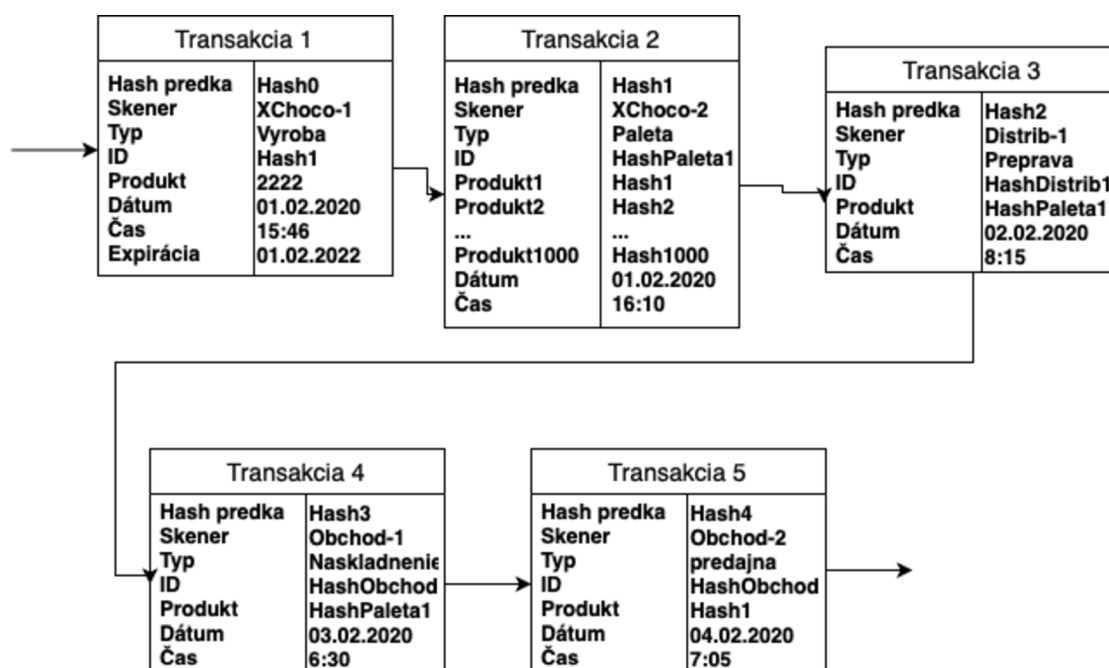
Transakcia 1

| Hash predka | Hash0 |
|---|---|
| Skener | XChoco-1 |
| Typ | Vyroba |
| ID | Hash1 |
| Produkt | 2222 |
| Dátum | 01.02.2020 |
| Čas | 15:46 |
| Expirácia | 01.02.2022 |

Transakcia 2

| Hash predka | Hash1 |
|---|---|
| Skener | XChoco-2 |
| Typ | Paleta |
| ID | HashPaleta1 |
| Produkt1 | Hash1 |
| Produkt2 | Hash2 |
| ... | ... |
| Produkt1000 | Hash1000 |
| Dátum | 01.02.2020 |
| Čas | 16:10 |

Transakcia 3

| Hash predka | Hash2 |
|---|---|
| Skener | Distrib-1 |
| Typ | Preprava |
| ID | HashDistrib1 |
| Produkt | HashPaleta1 |
| Dátum | 02.02.2020 |
| Čas | 8:15 |

Transakcia 4

| Hash predka | Hash3 |
|---|---|
| Skener | Obchod-1 |
| Typ | Naskladnenie |
| ID | HashObchod |
| Produkt | HashPaleta1 |
| Dátum | 03.02.2020 |
| Čas | 6:30 |

Transakcia 5

| Hash predka | Hash4 |
|---|---|
| Skener | Obchod-2 |
| Typ | predajna |
| ID | HashObchod |
| Produkt | Hash1 |
| Dátum | 04.02.2020 |
| Čas | 7:05 |